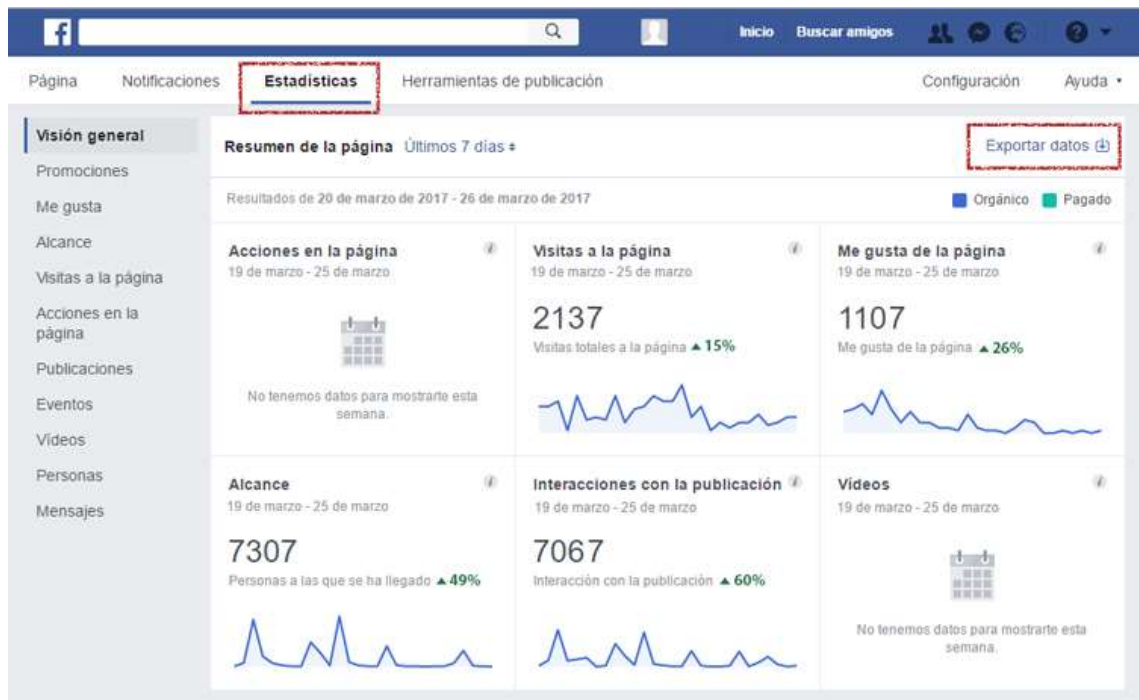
f

Inicio Buscar amigos

Página Notificaciones Estadísticas Herramientas de publicación Configuración Ayuda

Visión general
Promociones
Me gusta
Alcance
Visitas a la página
Acciones en la página
Publicaciones
Eventos
Vídeos
Personas
Mensajes

Resumen de la página Últimos 7 días

Exportar datos

Resultados de 20 de marzo de 2017 - 26 de marzo de 2017

Orgánico Pagado

Acciones en la página
19 de marzo - 25 de marzo
No tenemos datos para mostrarte esta semana.

Visitas a la página
19 de marzo - 25 de marzo
2137
Visitas totales a la página ▲15%

Me gusta de la página
19 de marzo - 25 de marzo
1107
Me gusta de la página ▲26%

Alcance
19 de marzo - 25 de marzo
7307
Personas a las que se ha llegado ▲49%

Interacciones con la publicación
19 de marzo - 25 de marzo
7067
Interacción con la publicación ▲60%

Vídeos
19 de marzo - 25 de marzo
No tenemos datos para mostrarte esta semana.